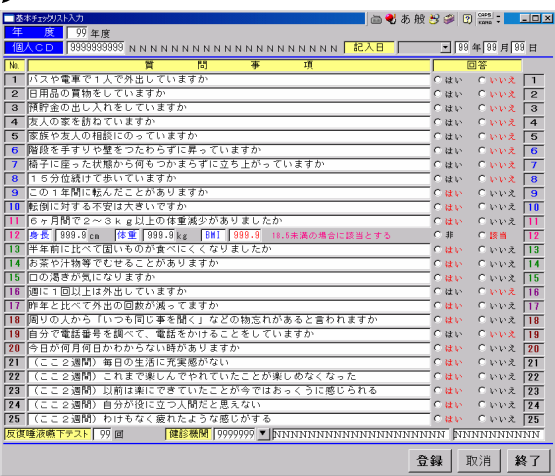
基本チェックリスト入力

あ 般 CAPS KANA ?

年度 99 年度

個人CD 9999999999 NNNNNNNNNNNNNNNNNNNNNNNNN 記入日 99 年 99 月 99 日

| No. | 質問事項 | 回答 | |
|---|---|---|---|
| 1 | バスや電車で1人で外出していますか | ○ はい ○ いいえ | 1 |
| 2 | 日用品の買物をしていますか | ○ はい ○ いいえ | 2 |
| 3 | 預貯金の出し入れをしていますか | ○ はい ○ いいえ | 3 |
| 4 | 友人の家を訪ねていますか | ○ はい ○ いいえ | 4 |
| 5 | 家族や友人の相談にのっていますか | ○ はい ○ いいえ | 5 |
| 6 | 階段を手すりや壁をつたわらずに昇っていますか | ○ はい ○ いいえ | 6 |
| 7 | 椅子に座った状態から何もつかまらずに立ち上がっていますか | ○ はい ○ いいえ | 7 |
| 8 | 15分位続けて歩いていますか | ○ はい ○ いいえ | 8 |
| 9 | この1年間に転んだことがありますか | ○ はい ○ いいえ | 9 |
| 10 | 転倒に対する不安は大きいですか | ○ はい ○ いいえ | 10 |
| 11 | 6ヶ月間で2～3kg以上の体重減少がありましたか | ○ はい ○ いいえ | 11 |
| 12 | 身長 999.9 cm 体重 999.9 kg BMI 999.9 18.5未満の場合に該当とする | ○ 非 ○ 該当 | 12 |
| 13 | 半年前に比べて固いものが食べにくくなりましたか | ○ はい ○ いいえ | 13 |
| 14 | お茶や汁物等でむせることがありますか | ○ はい ○ いいえ | 14 |
| 15 | 口の渇きが気になりますか | ○ はい ○ いいえ | 15 |
| 16 | 週に1回以上は外出していますか | ○ はい ○ いいえ | 16 |
| 17 | 昨年と比べて外出の回数が減っていますか | ○ はい ○ いいえ | 17 |
| 18 | 周りの人から「いつも同じ事を聞く」などの物忘れがあると言われますか | ○ はい ○ いいえ | 18 |
| 19 | 自分で電話番号を調べて、電話をかけることをしていますか | ○ はい ○ いいえ | 19 |
| 20 | 今日が何月何日かわからない時がありますか | ○ はい ○ いいえ | 20 |
| 21 | （ここ2週間）毎日の生活に充実感がない | ○ はい ○ いいえ | 21 |
| 22 | （ここ2週間）これまで楽しんでやれていたことが楽しめなくなった | ○ はい ○ いいえ | 22 |
| 23 | （ここ2週間）以前は楽にできていたことが今ではおっくうに感じられる | ○ はい ○ いいえ | 23 |
| 24 | （ここ2週間）自分が役に立つ人間だと思えない | ○ はい ○ いいえ | 24 |
| 25 | （ここ2週間）わけもなく疲れたような感じがする | ○ はい ○ いいえ | 25 |

反復唾液嚥下テスト 99 回 健診機関 9999999 NNNNNNNNNNNNNNNNNNNNN NNNNNNNNNNN

登録 取消 終了